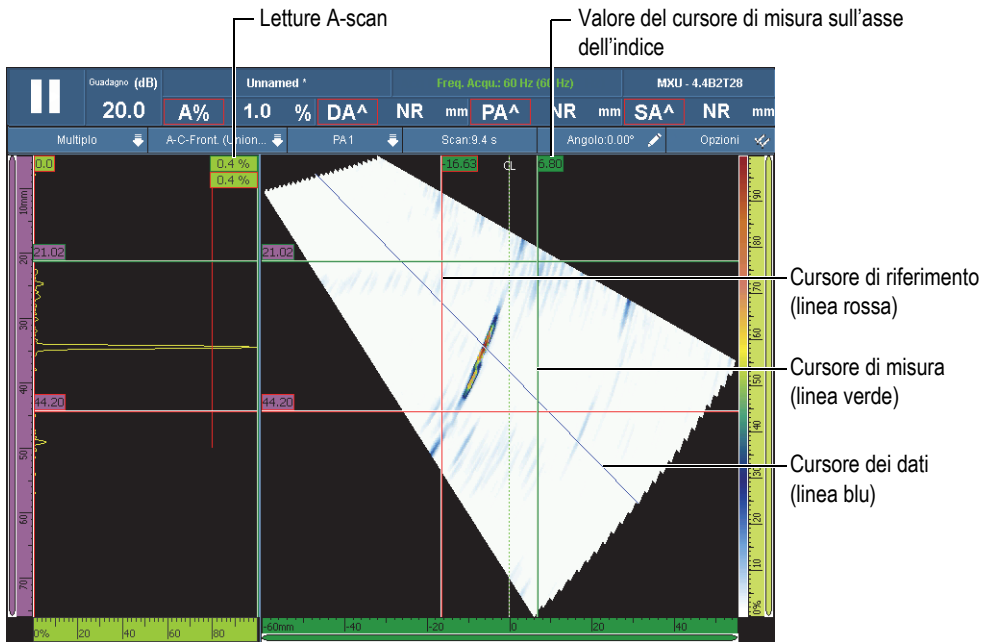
Letture A-scan

Valore del cursore di misura sull'asse dell'indice

Guadagno (dB)
20.0
A%
1.0
%
DA^
NR
mm
PA^
NR
mm
SA^
NR
mm
Unnamed *
Freq. Acqu.: 60 Hz (60 Hz)
MXU - 4.4B2T28

Multiplo
A-C-Front. (Union...
PA 1
Scan:9.4 s
Angolo:0.00°
Opzioni

0.0
0.4 %
0.4 %
-16.63
CL
5.80
21.02
21.02
44.20
44.20

10mm
20
30
40
50
60
70

90
80
70
60
50
40
30
20
10
0%

0%
20
40
60
80

-60mm
-40
-20
0
20
40

Cursore di riferimento (linea rossa)

Cursore di misura (linea verde)

Cursore dei dati (linea blu)